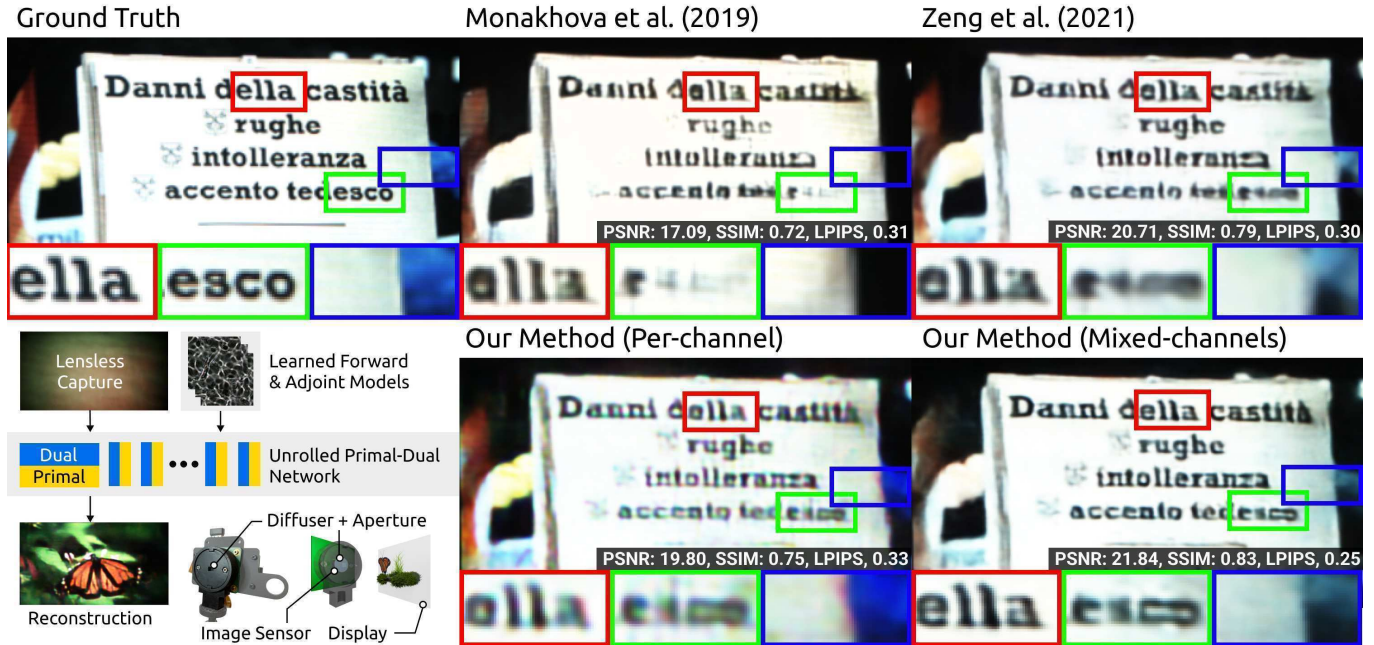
Ground Truth

Danni della castità
rughe
intolleranza
accento tedesco

ella esco

Monakhova et al. (2019)

Danni della castità
rughe
intolleranza
accento tedesco

PSNR: 17.09, SSIM: 0.72, LPIPS, 0.31

Zeng et al. (2021)

Danni della castità
rughe
intolleranza
accento tedesco

PSNR: 20.71, SSIM: 0.79, LPIPS, 0.30

Lensless Capture

Learned Forward & Adjoint Models

Dual
Primal

Unrolled Primal-Dual Network

Reconstruction

Diffuser + Aperture

Image Sensor

Display

Our Method (Per-channel)

Danni della castità
rughe
intolleranza
accento tedesco

PSNR: 19.80, SSIM: 0.75, LPIPS, 0.33

Our Method (Mixed-channels)

Danni della castità
rughe
intolleranza
accento tedesco

PSNR: 21.84, SSIM: 0.83, LPIPS, 0.25

ella